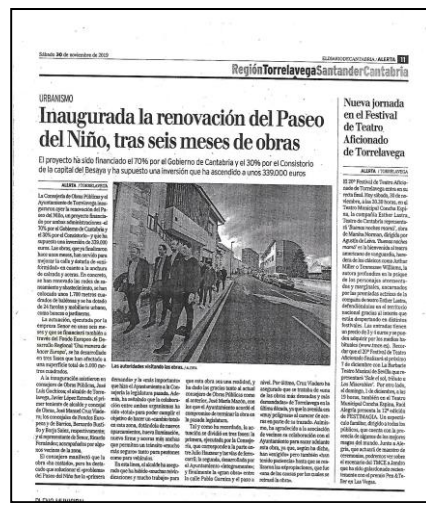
Sábado 30 de noviembre de 2019

ELDIARIODECANTABRIA / ALERTA 21

RegiónTorrelavegaSantanderCantabria

URBANISMO

Inaugurada la renovación del Paseo del Niño, tras seis meses de obras

El proyecto ha sido financiado el 70% por el Gobierno de Cantabria y el 30% por el Consistorio de la capital del Besaya y ha supuesto una inversión que ha ascendido a unos 339.000 euros

Las autoridades visitando las obras.

Nueva jornada en el Festival de Teatro Aficionado de Torrelavega

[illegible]